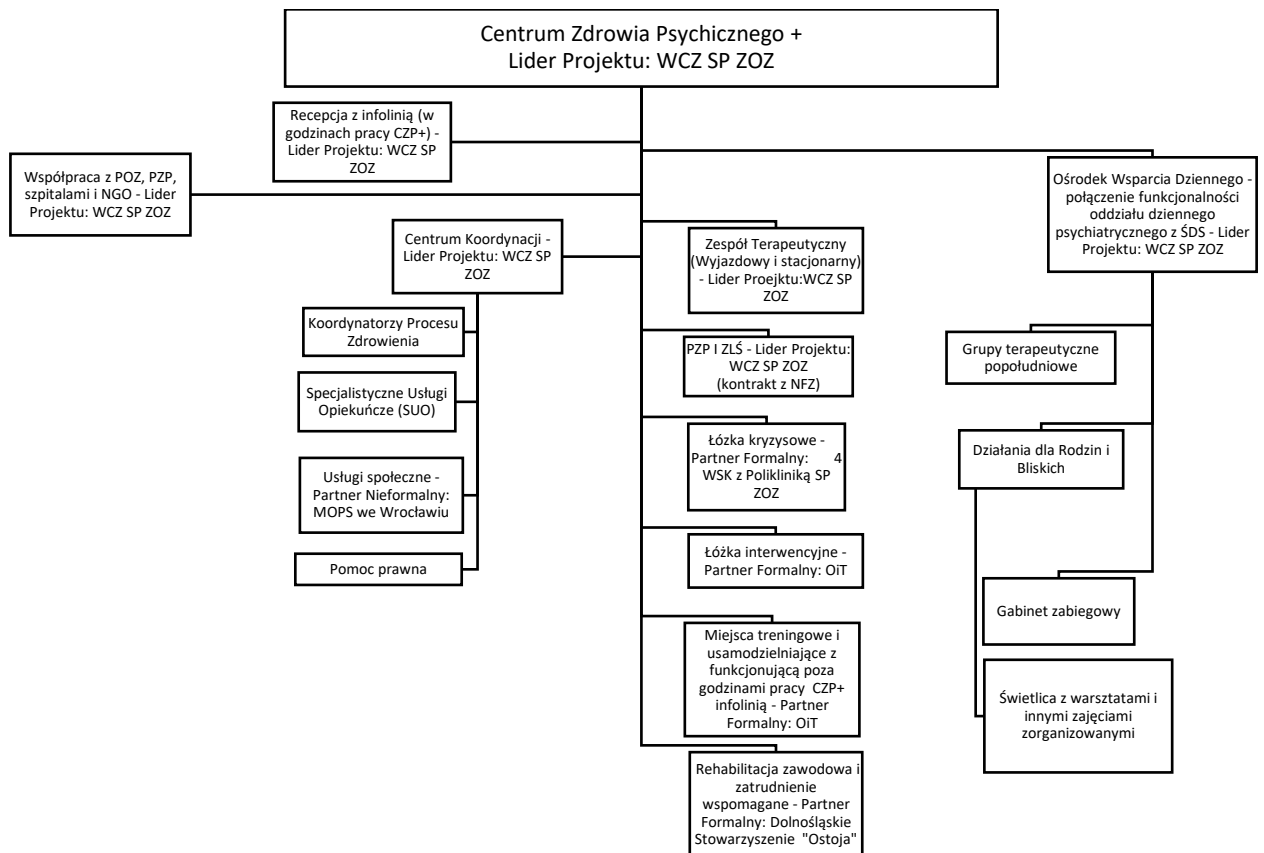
Centrum Zdrowia Psychicznego +
Lider Projektu: WCZ SP ZOZ

Recepcja z infolinią (w godzinach pracy CZP+) - Lider Projektu: WCZ SP ZOZ

Współpraca z POZ, PZP, szpitalami i NGO - Lider Projektu: WCZ SP ZOZ

Centrum Koordynacji - Lider Projektu: WCZ SP ZOZ

Koordynatorzy Procesu Zdrowienia

Specjalistyczne Usługi Opiekuńcze (SUO)

Usługi społeczne - Partner Nieformalny: MOPS we Wrocławiu

Pomoc prawna

Zespół Terapeutyczny (Wyjazdowy i stacjonarny) - Lider Proejktu:WCZ SP ZOZ

PZP I ZLŚ - Lider Projektu: WCZ SP ZOZ (kontrakt z NFZ)

Łóżka kryzysowe - Partner Formalny: 4 WSK z Polikliniką SP ZOZ

Łóżka interwencyjne - Partner Formalny: OiT

Miejsca treningowe i usamodzielniające z funkcjonującą poza godzinami pracy CZP+ infolinią - Partner Formalny: OiT

Rehabilitacja zawodowa i zatrudnienie wspomagane - Partner Formalny: Dolnośląskie Stowarzyszenie "Ostoja"

Ośrodek Wsparcia Dziennego - połączenie funkcjonalności oddziału dziennego psychiatrycznego z ŚDS - Lider Projektu: WCZ SP ZOZ

Grupy terapeutyczne popołudniowe

Działania dla Rodzin i Bliskich

Gabinet zabiegowy

Świetlica z warsztatami i innymi zajęciami zorganizowanymi